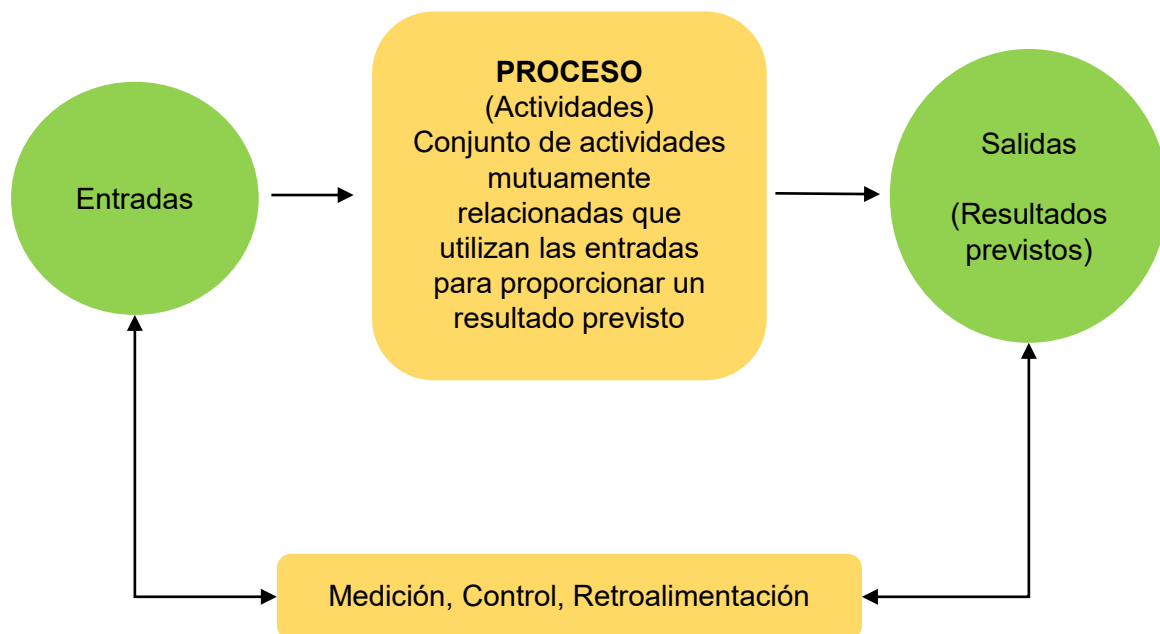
Entradas

PROCESO
(Actividades)
Conjunto de actividades mutuamente relacionadas que utilizan las entradas para proporcionar un resultado previsto

Salidas

(Resultados previstos)

Medición, Control, Retroalimentación